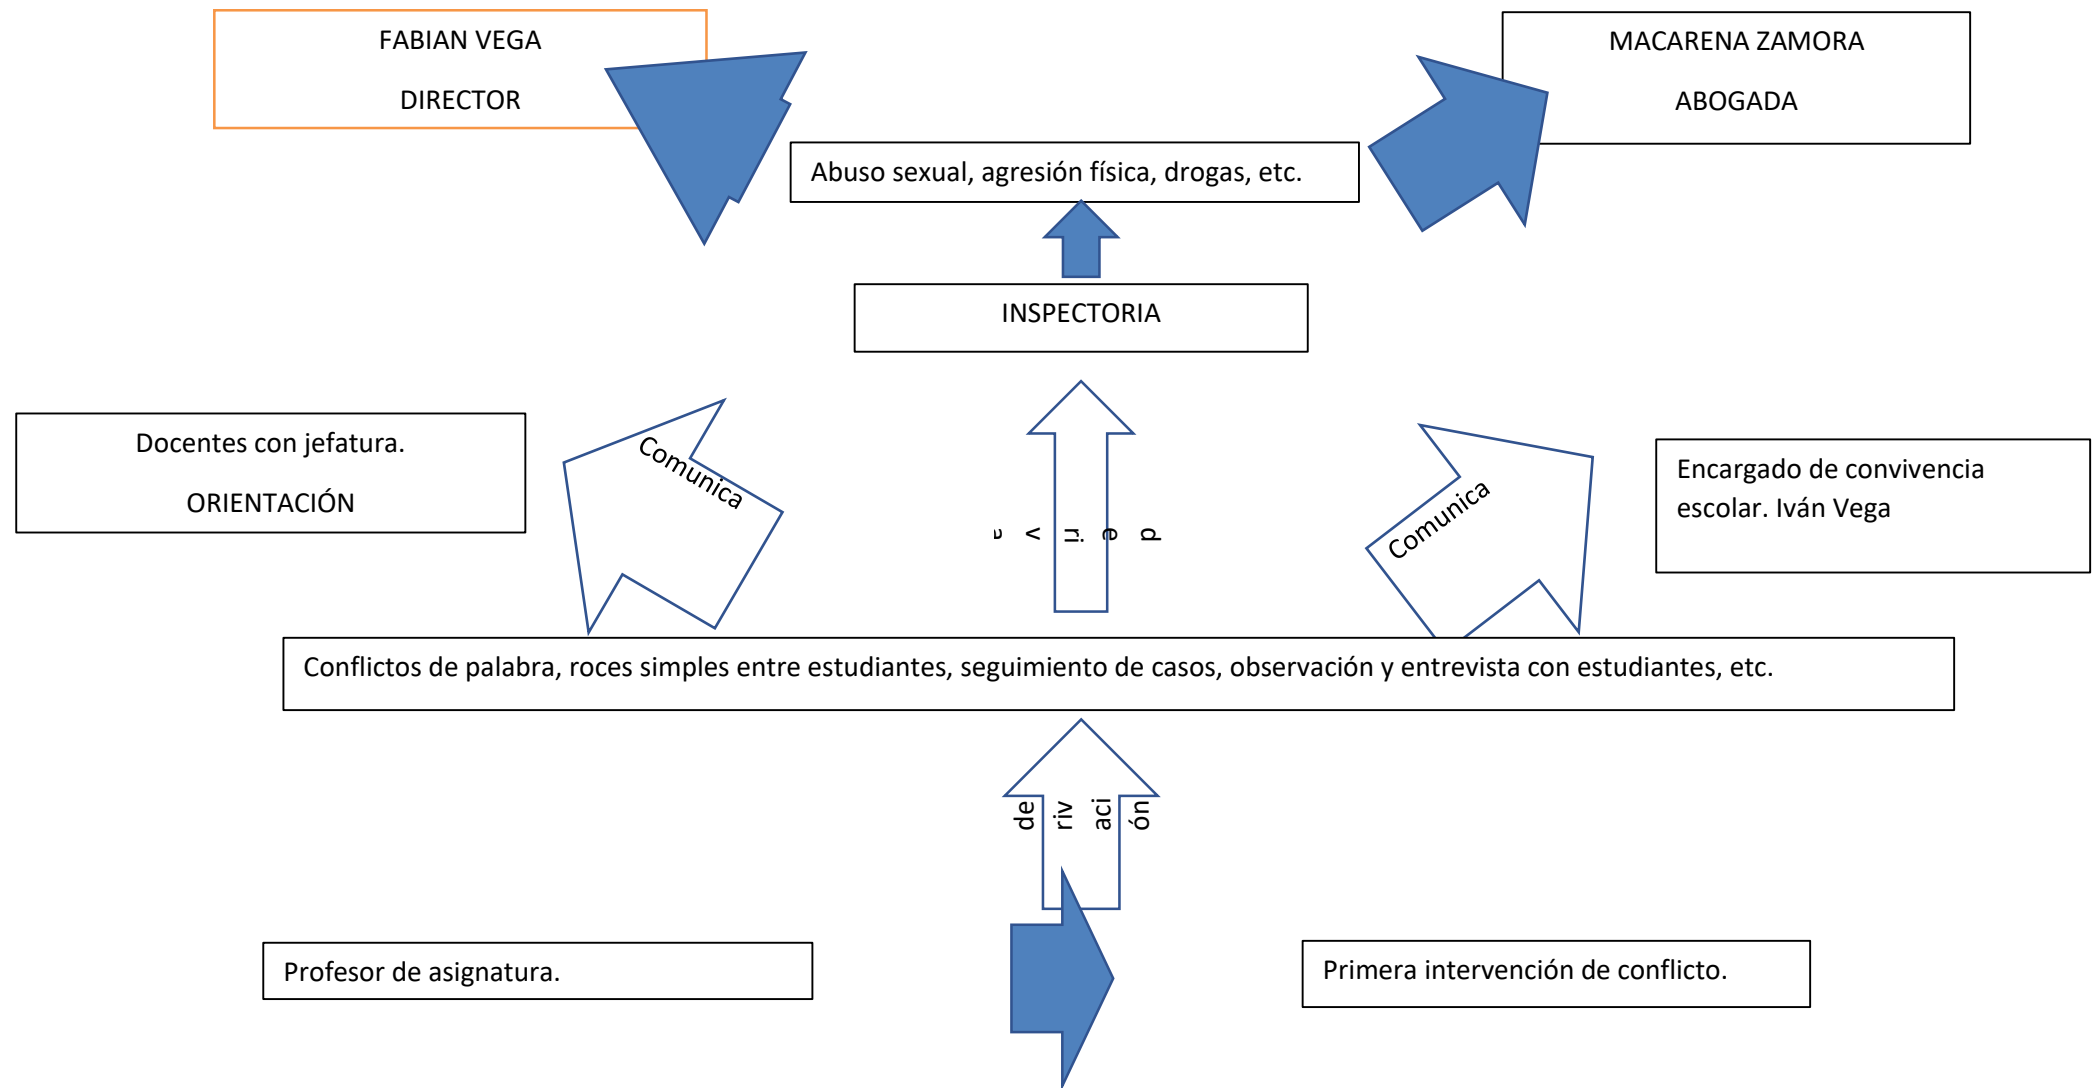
FABIAN VEGA

DIRECTOR

MACARENA ZAMORA

ABOGADA

Abuso sexual, agresión física, drogas, etc.

INSPECTORIA

Docentes con jefatura.

ORIENTACIÓN

Comunica

d e ri v a

Comunica

Encargado de convivencia escolar. Iván Vega

Conflictos de palabra, roces simples entre estudiantes, seguimiento de casos, observación y entrevista con estudiantes, etc.

de riv aci ón

Profesor de asignatura.

Primera intervención de conflicto.